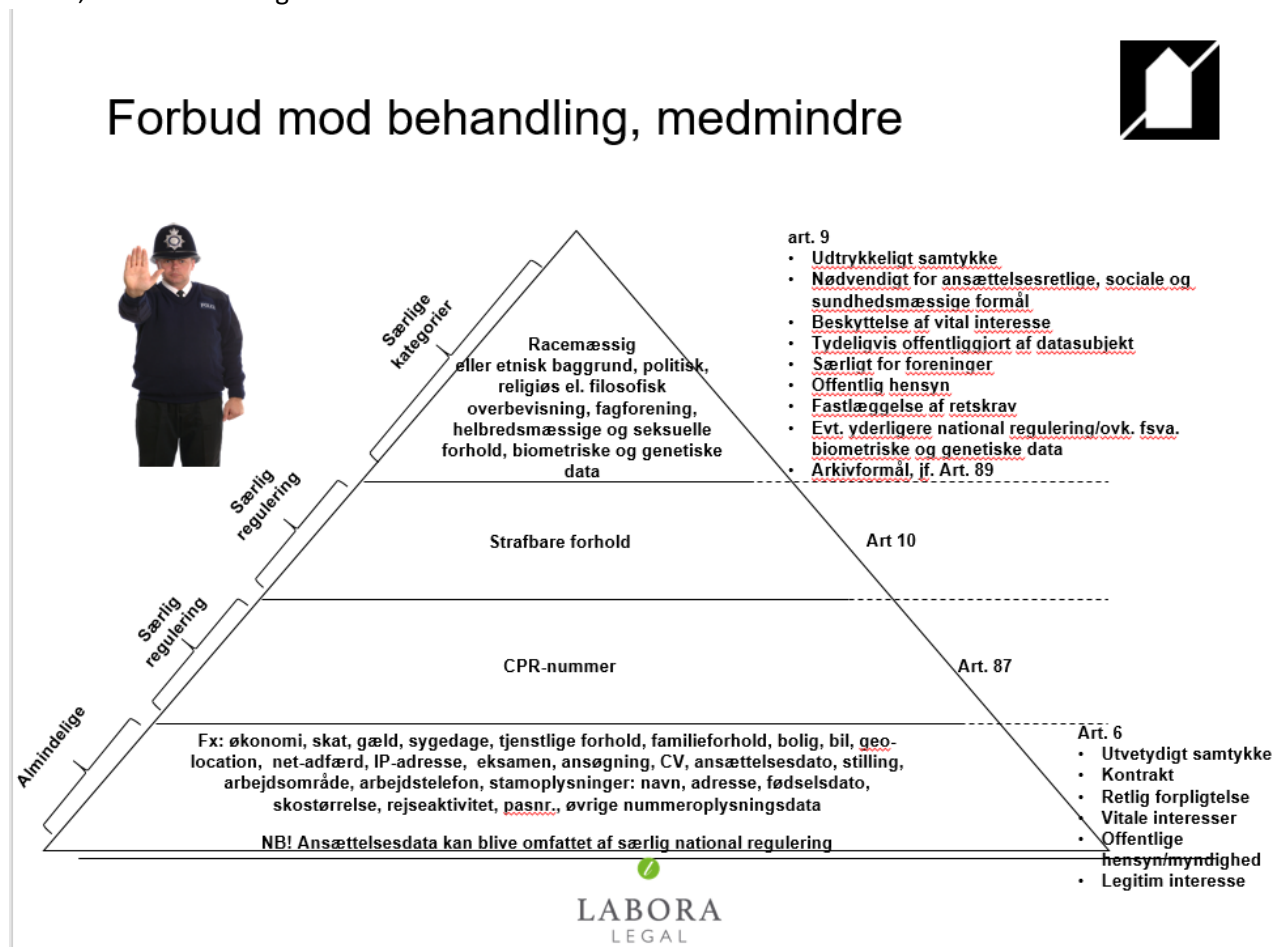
Forbud mod behandling, medmindre

Særlige kategorier

Racemæssig eller etnisk baggrund, politisk, religiøs el. filosofisk overbevisning, fagforening, helbredsmæssige og seksuelle forhold, biometriske og genetiske data

art. 9
• Udtrykkeligt samtykke
• Nødvendigt for ansættelsesretlige, sociale og sundhedsmæssige formål
• Beskyttelse af vital interesse
• Tydeligvis offentliggjort af datasubjekt
• Særligt for foreninger
• Offentlig hensyn
• Fastlæggelse af retskrav
• Evt. yderligere national regulering/ovk. fsva. biometriske og genetiske data
• Arkivformål, jf. Art. 89

Særlig regulering

Strafbare forhold

Art 10

Særlig regulering

CPR-nummer

Art. 87

Almindelige

Fx: økonomi, skat, gæld, sygedage, tjenstlige forhold, familieforhold, bolig, bil, geo-location, net-adfærd, IP-adresse, eksamen, ansøgning, CV, ansættelsesdato, stilling, arbejdsområde, arbejdstelefon, stamoplysninger: navn, adresse, fødselsdato, skostørrelse, rejseaktivitet, pasnr., øvrige nummeroplysningsdata

NB! Ansættelsesdata kan blive omfattet af særlig national regulering

Art. 6
• Utvetydigt samtykke
• Kontrakt
• Retlig forpligtelse
• Vitale interesser
• Offentlige hensyn/myndighed
• Legitim interesse

LABORA
LEGAL